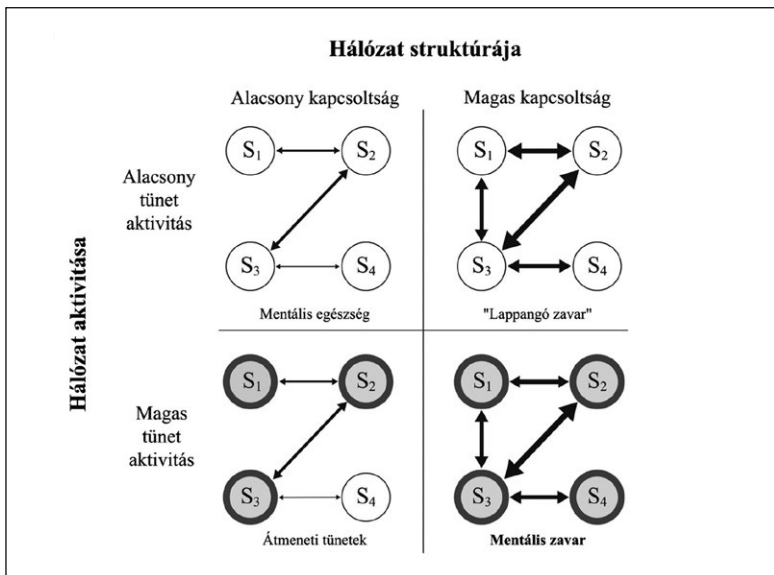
Hálózat struktúrája

Hálózat aktivitása

Alacsony kapcsoltság

Magas kapcsoltság

Alacsony tünet aktivitás

$S_1$ $S_2$ $S_3$ $S_4$

Mentális egészség

$S_1$ $S_2$ $S_3$ $S_4$

"Lappangó zavar"

Magas tünet aktivitás

$S_1$ $S_2$ $S_3$ $S_4$

Átmeneti tünetek

$S_1$ $S_2$ $S_3$ $S_4$

Mentális zavar